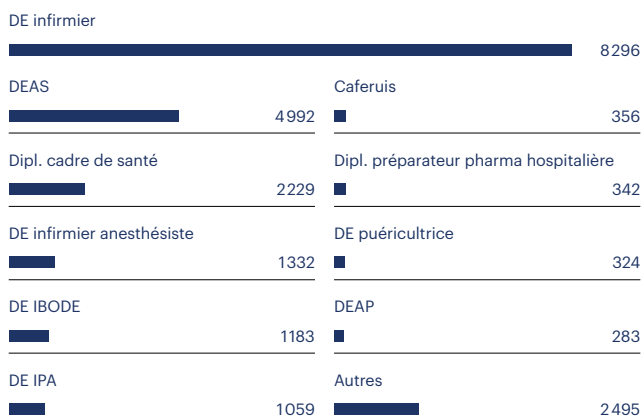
DE infirmier
8296

DEAS
4992

Dipl. cadre de santé
2229

DE infirmier anesthésiste
1332

DE IBODE
1183

DE IPA
1059

Caferuis
356

Dipl. préparateur pharma hospitalière
342

DE puéricultrice
324

DEAP
283

Autres
2495